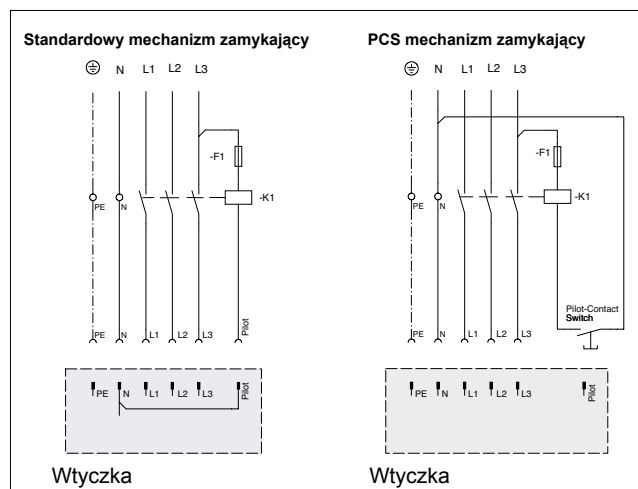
Standardowy mechanizm zamykający

N L1 L2 L3

-F1

-K1

PE N

PE N L1 L2 L3 Pilot

PE N L1 L2 L3 Pilot

Wtyczka

PCS mechanizm zamykający

N L1 L2 L3

-F1

-K1

PE N

Pilot-Contact
Switch

PE N L1 L2 L3

PE N L1 L2 L3 Pilot

Wtyczka